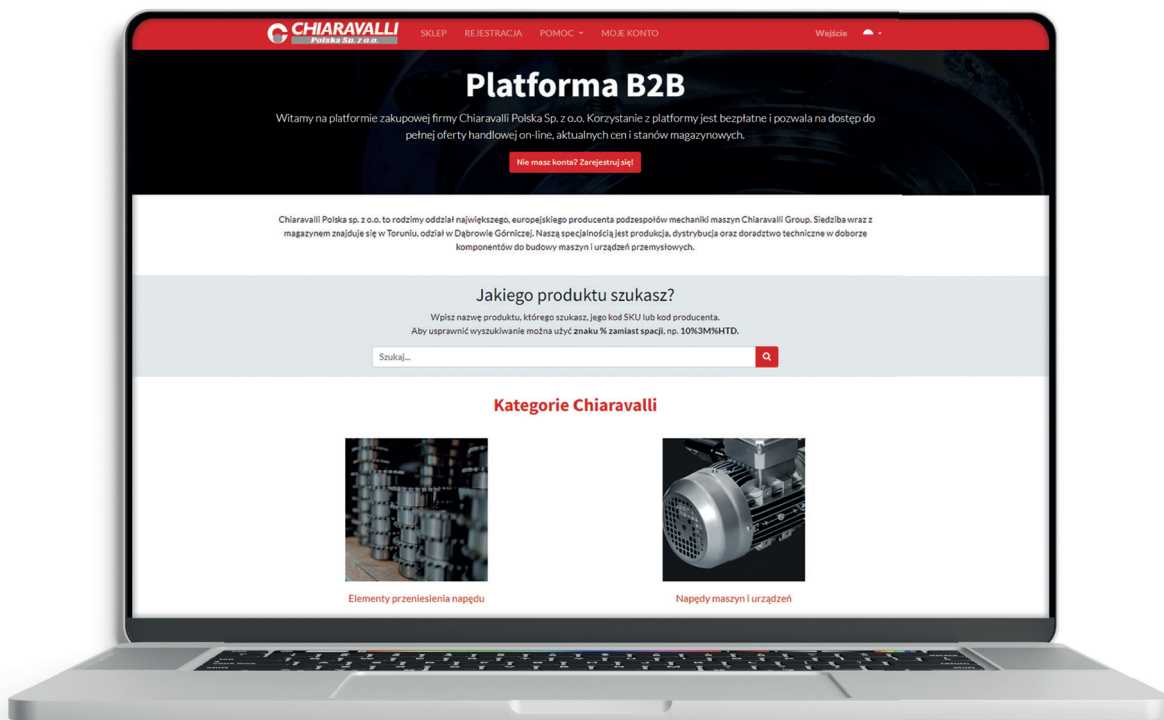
CHIARAVALLI
Polska Sp. z o.o.

SKLEP REJESTRACJA POMOC MOJE KONTO Wejście

Platforma B2B

Witamy na platformie zakupowej firmy Chiaravalli Polska Sp. z o.o. Korzystanie z platformy jest bezpłatne i pozwala na dostęp do pełnej oferty handlowej on-line, aktualnych cen i stanów magazynowych.

Nie masz konta? Zarejestruj się!

Chiaravalli Polska sp. z o.o. to rodzimy oddział największego, europejskiego producenta podzespołów mechaniki maszyn Chiaravalli Group. Siedziba wraz z magazynem znajduje się w Toruniu, oddział w Dąbrowie Górniczej. Naszą specjalnością jest produkcja, dystrybucja oraz doradztwo techniczne w doborze komponentów do budowy maszyn i urządzeń przemysłowych.

Jakiego produktu szukasz?

Wpisz nazwę produktu, którego szukasz, jego kod SKU lub kod producenta.
Aby usprawnić wyszukiwanie można użyć znaku % zamiast spacji, np. 10%3M%HTD.

Szukaj...

Kategorie Chiaravalli

Elementy przeniesienia napędu

Napędy maszyn i urządzeń